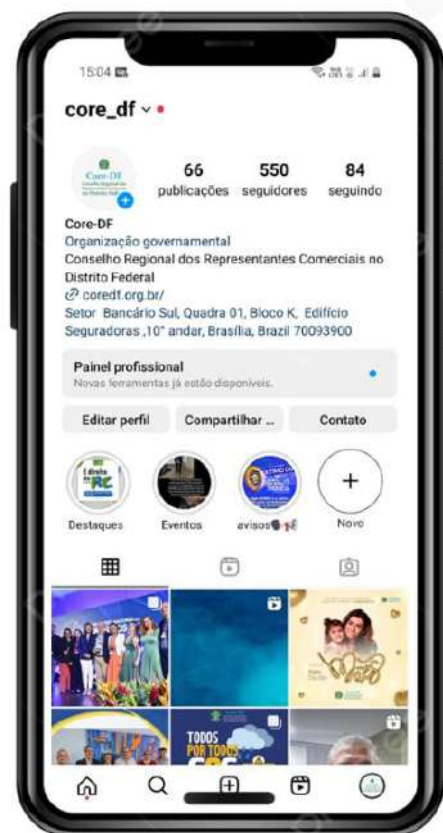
15:04

core_df

66 publicações
550 seguidores
84 seguindo

Core-DF
Organização governamental
Conselho Regional dos Representantes Comerciais no Distrito Federal
coredf.org.br/
Setor Bancário Sul, Quadra 01, Bloco K, Edifício Seguradoras ,10° andar, Brasília, Brazil 70093900

Painel profissional
Novas ferramentas já estão disponíveis.

Editar perfil
Compartilhar ...
Contato

Destaques
Eventos
avisos
Novo

TODOS POR TODOS